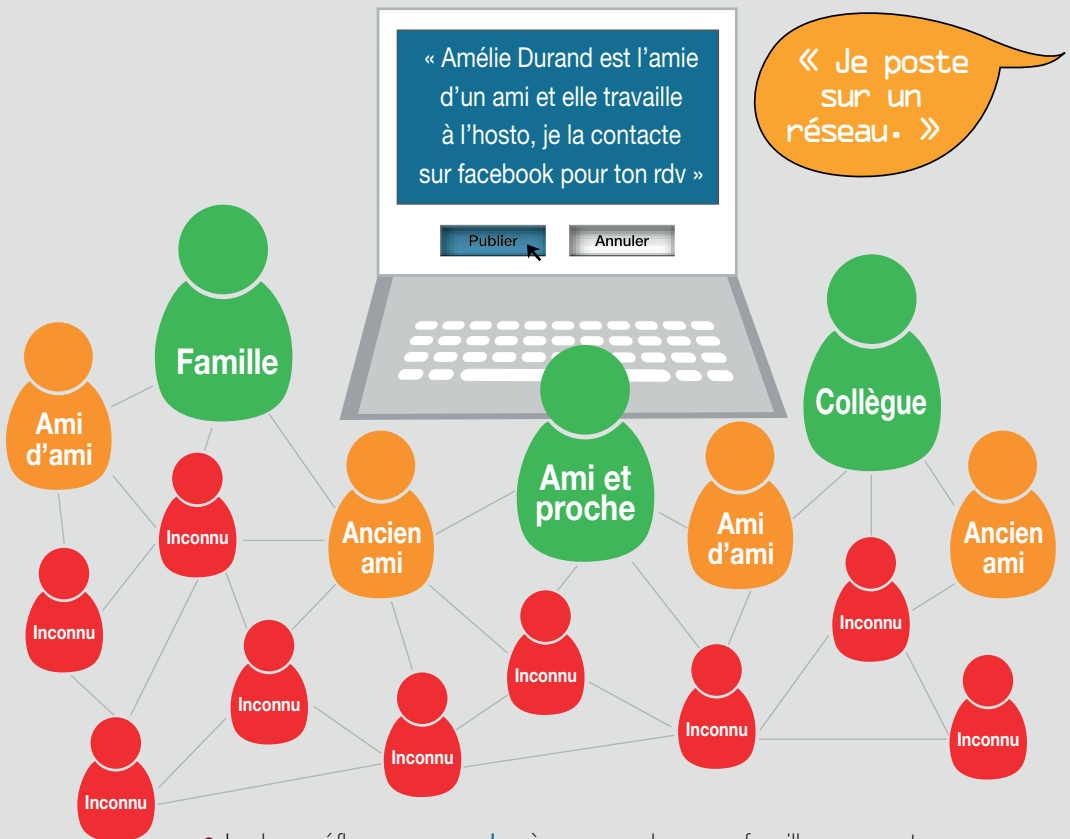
« Amélie Durand est l'amie d'un ami et elle travaille à l'hosto, je la contacte sur facebook pour ton rdv »

Publier Annuler

« Je poste sur un réseau. »

Famille

Ami d'ami

Collègue

Ami et proche

Inconnu

Ancien ami

Ami d'ami

Ancien ami

Inconnu

Inconnu

Inconnu

Inconnu

Inconnu

Inconnu

Inconnu

Inconnu

Inconnu

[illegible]